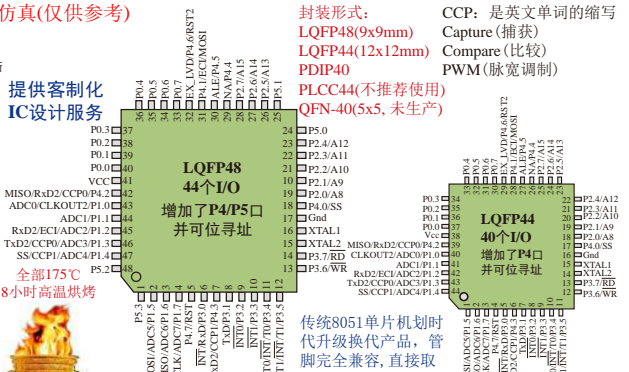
仿真(仅供参考)

提供客制化
IC设计服务

全部175℃
8小时高温烘烤

封装形式:
LQFP48(9x9mm)
LQFP44(12x12mm)
PDIP40
PLCC44(不推荐使用)
QFN-40(5x5, 未生产)

CCP: 是英文单词的缩写
Capture(捕获)
Compare(比较)
PWM(脉宽调制)

P0.4
P0.5
P0.6
P0.7
EX_LVD/P4.6/RST2
P4.1/ECI/MOSI
ALE/P4.5
NA/P4.4
P2.7/A15
P2.6/A14
P2.5/A13
P5.1
36
35
34
33
32
31
30
29
28
27
26
25

P0.3 37
P0.2 38
P0.1 39
P0.0 40
VCC 41
MISO/RxD2/CCP0/P4.2 42
ADC0/CLKOUT2/P1.0 43
ADC1/P1.1 44
RxD2/ECI/ADC2/P1.2 45
TxD2/CCP0/ADC3/P1.3 46
SS/CCP1/ADC4/P1.4 47
P5.2 48

24 P5.0
23 P2.4/A12
22 P2.3/A11
21 P2.2/A10
20 P2.1/A9
19 P2.0/A8
18 P4.0/SS
17 Gnd
16 XTAL1
15 XTAL2
14 P3.7/$\overline{RD}$
13 P3.6/$\overline{WR}$

LQFP48
44个I/O
增加了P4/P5口
并可位寻址

1
2
3
4
5
6
7
8
9
10
11
12
P5.3
MOSI/ADC5/P1.5
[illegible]CLK/ADC7/P1.7
P4.7/RST
$\overline{INT}$/RxD/P3.0
CCP2/P4.3
$\overline{INT0}$/P3.2
$\overline{INT1}$/P3.3
T0/$\overline{INT}$/P3.4
T1/$\overline{INT}$/P3.5
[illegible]

传统8051单片机划时代升级换代产品, 管脚完全兼容, 直接取

P0.4
P0.5
P0.6
P0.7
EX_LVD/P4.6/RST2
P4.1/ECI/MOSI
ALE/P4.5
P2.7/A15
P2.6/A14
P2.5/A13

P0.3 34
P0.2 35
P0.1 36
P0.0 37
Vcc 38
MISO/RxD2/CCP0/P4.2 39
CLKOUT2/ADC0/P1.0 40
ADC1/P1.1 41
RxD2/ECI/ADC2/P1.2 42
TxD2/CCP0/ADC3/P1.3 43
SS/CCP1/ADC4/P1.4 44

22 P2.4/A12
21 P2.3/A11
20 P2.2/A10
19 P2.1/A9
18 P2.0/A8
17 P4.0/SS
16 Gnd
15 XTAL1
14 XTAL2
13 P3.7/$\overline{RD}$
12 P3.6/$\overline{WR}$

LQFP44
40个I/O
增加了P4口
并可位寻址

SI/ADC5/P1.5
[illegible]
P4.7/RST
RxD/P3.0
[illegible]
TxD/P3.1
$\overline{INT0}$/P3.2
$\overline{INT1}$/P3.3
T0/P3.4
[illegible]